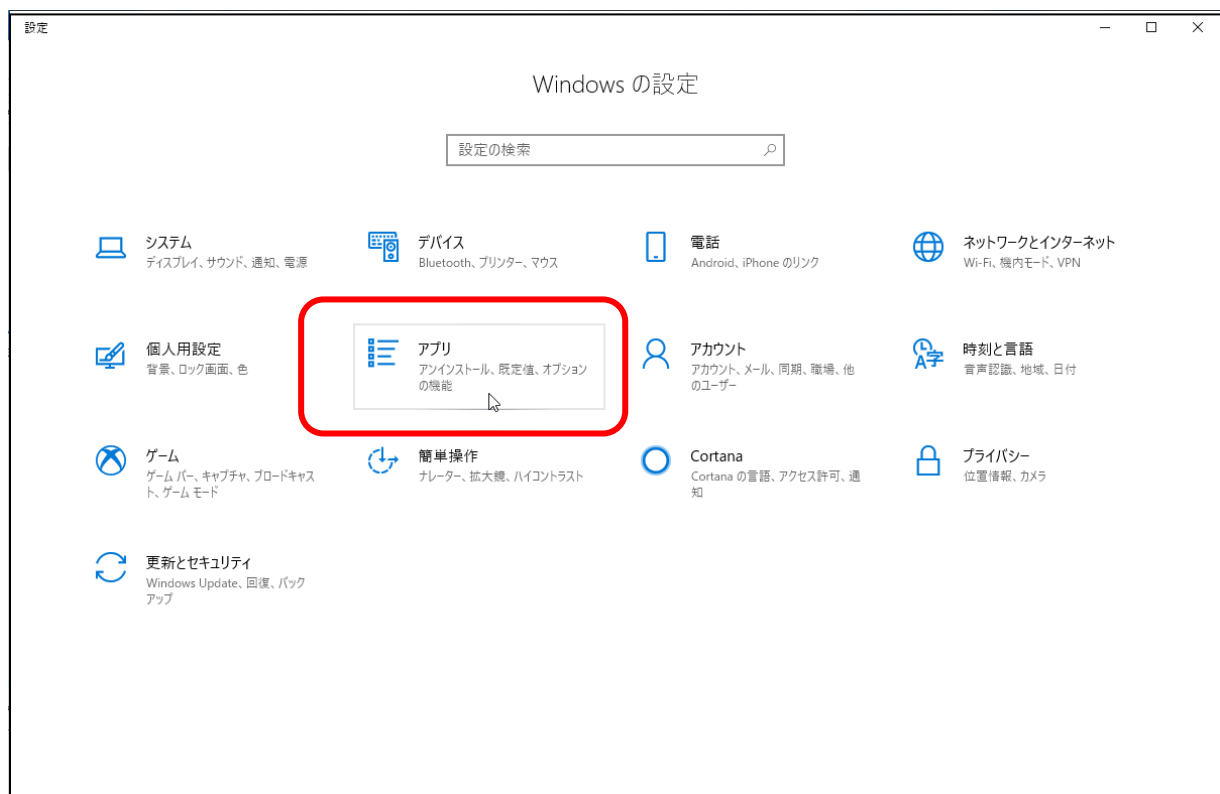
設定

Windows の設定

設定の検索

システム
ディスプレイ、サウンド、通知、電源

デバイス
Bluetooth、プリンター、マウス

電話
Android、iPhone のリンク

ネットワークとインターネット
Wi-Fi、機内モード、VPN

個人用設定
背景、ロック画面、色

アプリ
アンインストール、既定値、オプションの機能

アカウント
アカウント、メール、同期、職場、他のユーザー

時刻と言語
音声認識、地域、日付

ゲーム
ゲーム バー、キャプチャ、ブロードキャスト、ゲーム モード

簡単操作
ナレーター、拡大鏡、ハイコントラスト

Cortana
Cortana の言語、アクセス許可、通知

プライバシー
位置情報、カメラ

更新とセキュリティ
Windows Update、回復、バックアップ